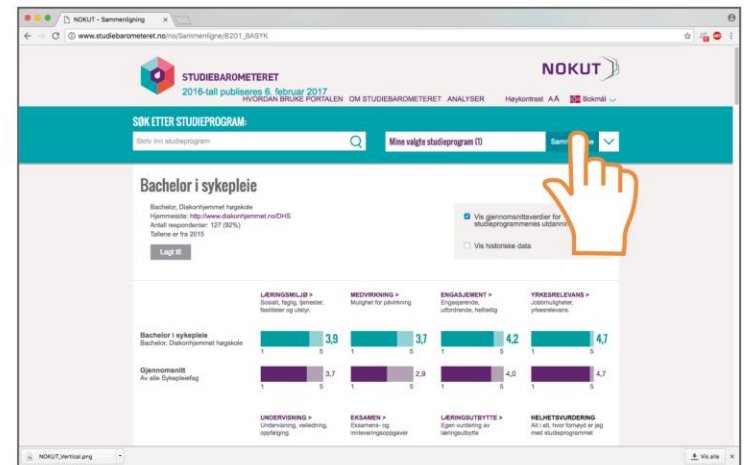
NOKUT - Sammenligning ×

www.studiebarometeret.no/no/Sammenligne/8201_BASYK

STUDIEBAROMETERET
2016-tall publiseres 6. februar 2017

NOKUT

HVORDAN BRUKE PORTALEN OM STUDIEBAROMETERET ANALYSER Høykontrast AA Bokmål

SØK ETTER STUDIEPROGRAM:

Skriv inn studieprogram

Mine valgte studieprogram (1)

Samm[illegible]

Bachelor i sykepleie

Bachelor, Diakonhjemmet høgskole
Hjemmeside: http://www.diakonhjemmet.no/DHS
Antall respondenter: 127 (92%)
Tallene er fra 2015

Lagt til

Vis gjennomsnittverdier for studieprogrammenes utdann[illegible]

Vis historiske data

LÆRINGSMILJØ >
Sosialt, faglig, tjenester, fasiliteter og utstyr.

MEDVIRKNING >
Mulighet for påvirkning

ENGASJEMENT >
Engasjerende, utfordrende, helhetlig

YRKESRELEVANS >
Jobbmuligheter, yrkesrelevans.

Bachelor i sykepleie
Bachelor, Diakonhjemmet høgskole

3,9
1 5

3,7
1 5

4,2
1 5

4,7
1 5

Gjennomsnitt
Av alle Sykepleiefag

3,7
1 5

2,9
1 5

4,0
1 5

4,7
1 5

UNDERVISNING >
Undervisning, veiledning, oppfølging.

EKSAMEN >
Eksamens- og innleveringsoppgaver

LÆRINGSUTBYTTE >
Egen vurdering av læringsutbytte

HELHETSVURDERING
Alt i alt, hvor fornøyd er jeg med studieprogrammet

NOKUT_Vertical.png

Vis alle